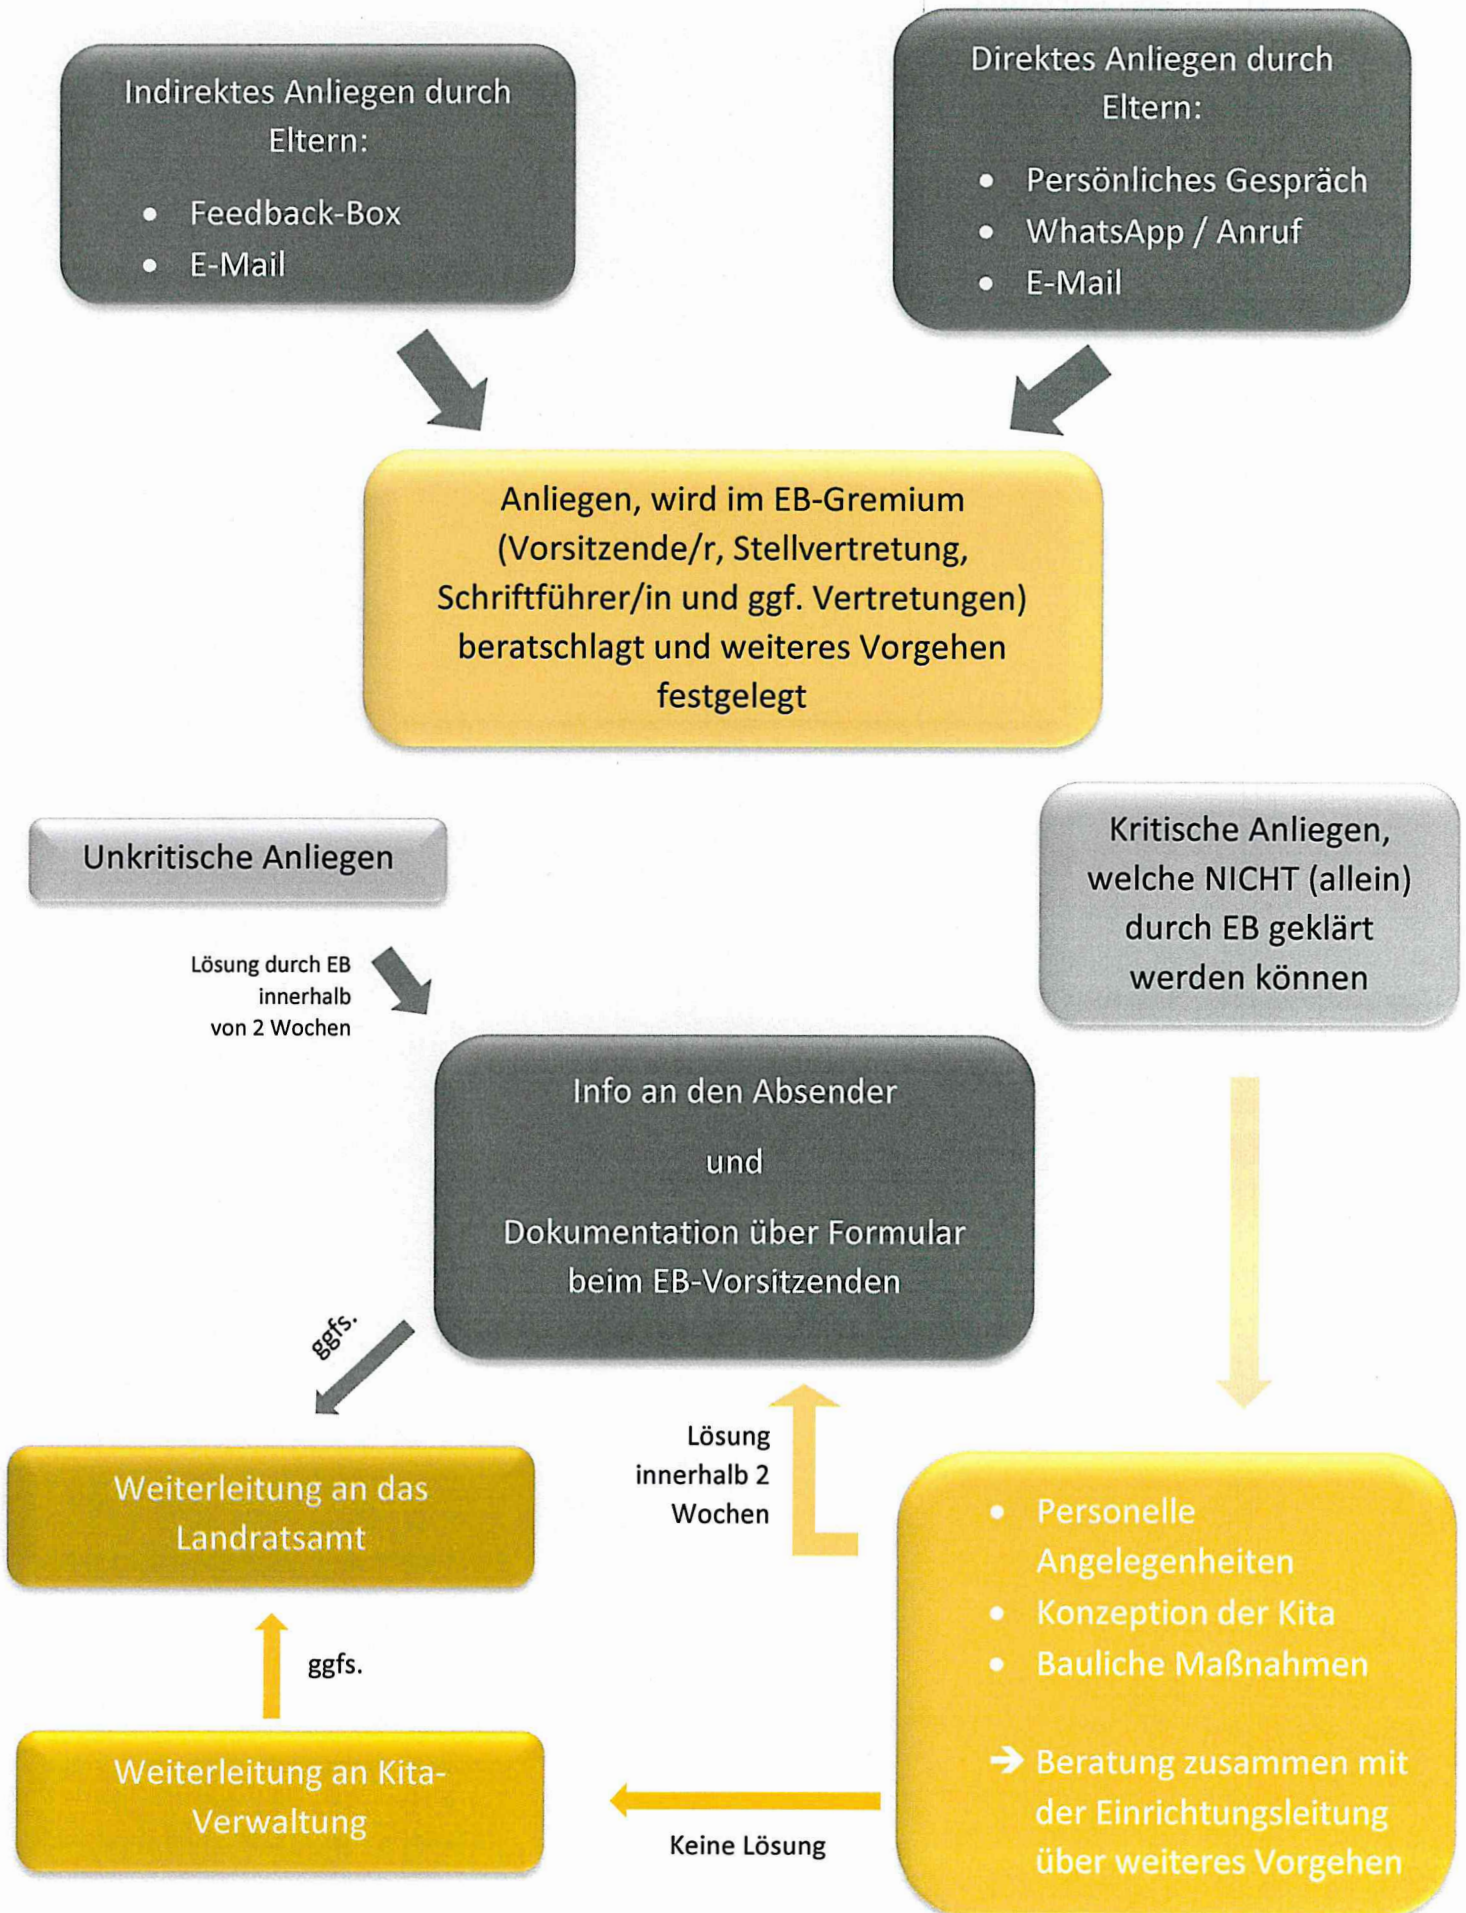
Indirektes Anliegen durch Eltern:

- Feedback-Box
- E-Mail

Direktes Anliegen durch Eltern:

- Persönliches Gespräch
- WhatsApp / Anruf
- E-Mail

Anliegen, wird im EB-Gremium (Vorsitzende/r, Stellvertretung, Schriftführer/in und ggf. Vertretungen) beratschlagt und weiteres Vorgehen festgelegt

Unkritische Anliegen

Kritische Anliegen, welche NICHT (allein) durch EB geklärt werden können

Lösung durch EB innerhalb von 2 Wochen

Info an den Absender

und

Dokumentation über Formular beim EB-Vorsitzenden

ggfs.

Weiterleitung an das Landratsamt

Lösung innerhalb 2 Wochen

- Personelle Angelegenheiten
- Konzeption der Kita
- Bauliche Maßnahmen

➔ Beratung zusammen mit der Einrichtungsleitung über weiteres Vorgehen

ggfs.

Weiterleitung an Kita-Verwaltung

Keine Lösung